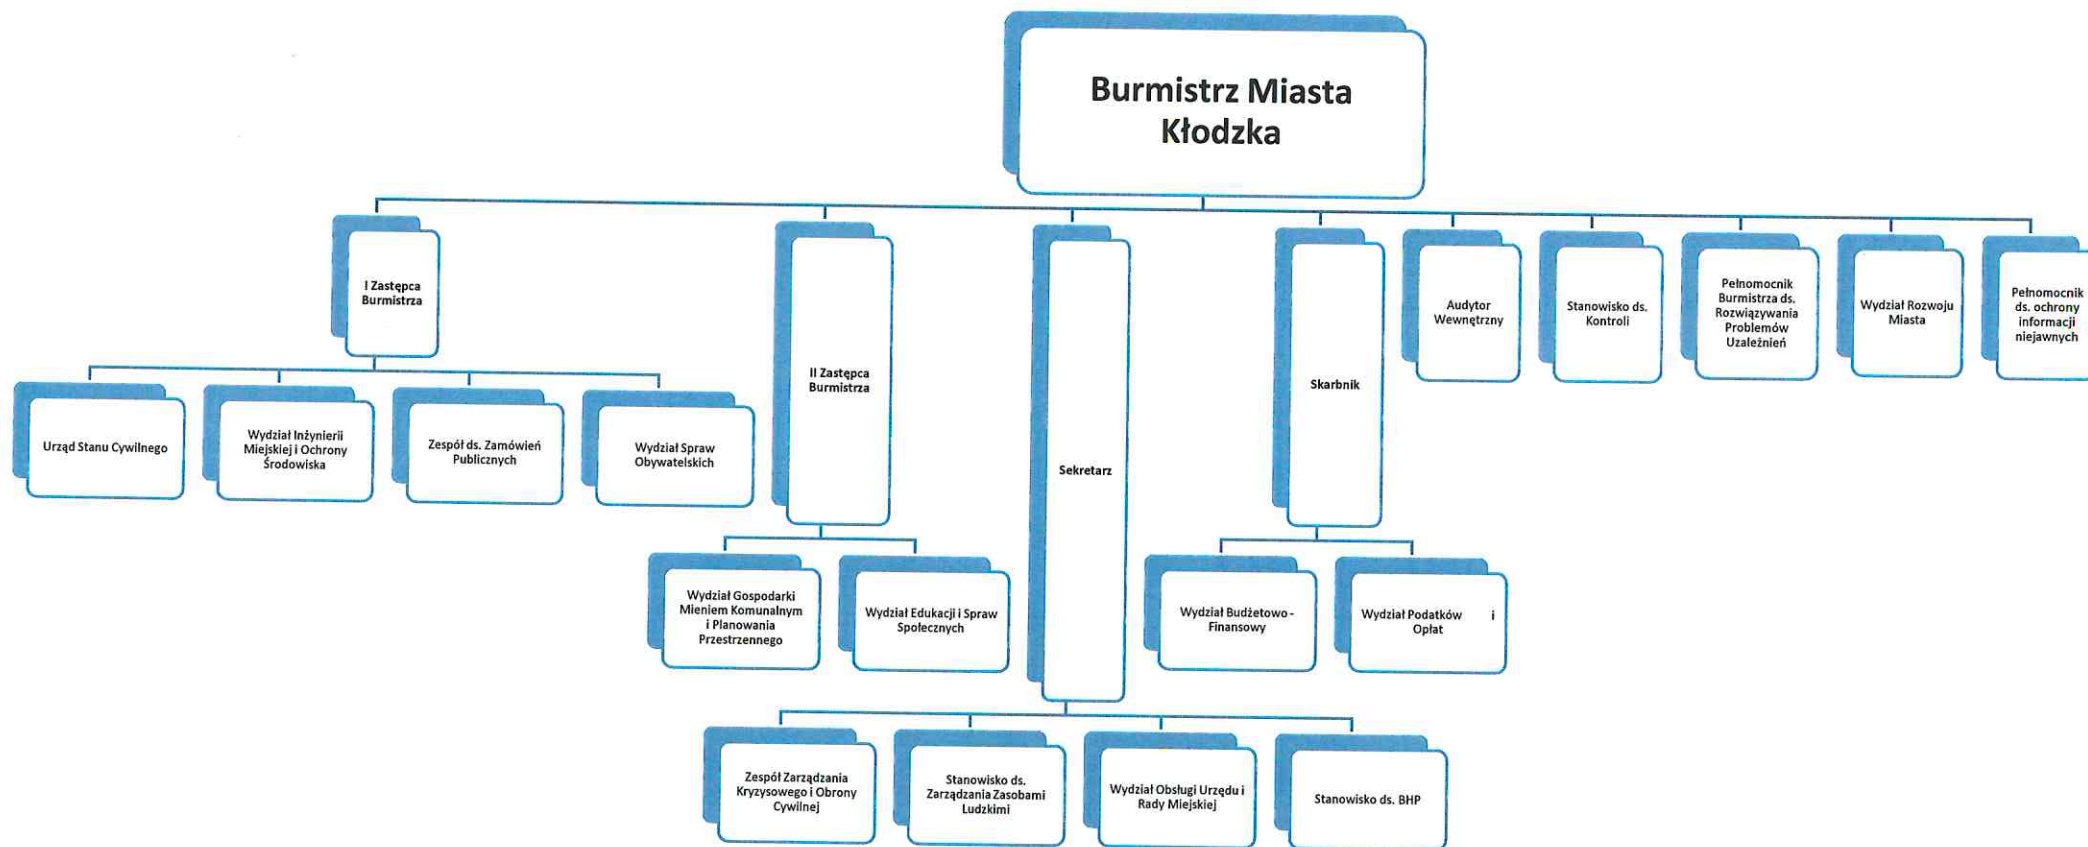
Burmistrz Miasta Kłodzka

I Zastępca Burmistrza

Urząd Stanu Cywilnego

Wydział Inżynierii Miejskiej i Ochrony Środowiska

Zespół ds. Zamówień Publicznych

Wydział Spraw Obywatelskich

II Zastępca Burmistrza

Wydział Gospodarki Mieniem Komunalnym i Planowania Przestrzennego

Wydział Edukacji i Spraw Społecznych

Sekretarz

Zespół Zarządzania Kryzysowego i Obrony Cywilnej

Stanowisko ds. Zarządzania Zasobami Ludzkimi

Wydział Obsługi Urzędu i Rady Miejskiej

Stanowisko ds. BHP

Skarbnik

Wydział Budżetowo - Finansowy

Wydział Podatków i Opłat

Audytor Wewnętrzny

Stanowisko ds. Kontroli

Pełnomocnik Burmistrza ds. Rozwiązywania Problemów Uzależnień

Wydział Rozwoju Miasta

Pełnomocnik ds. ochrony informacji niejawnych